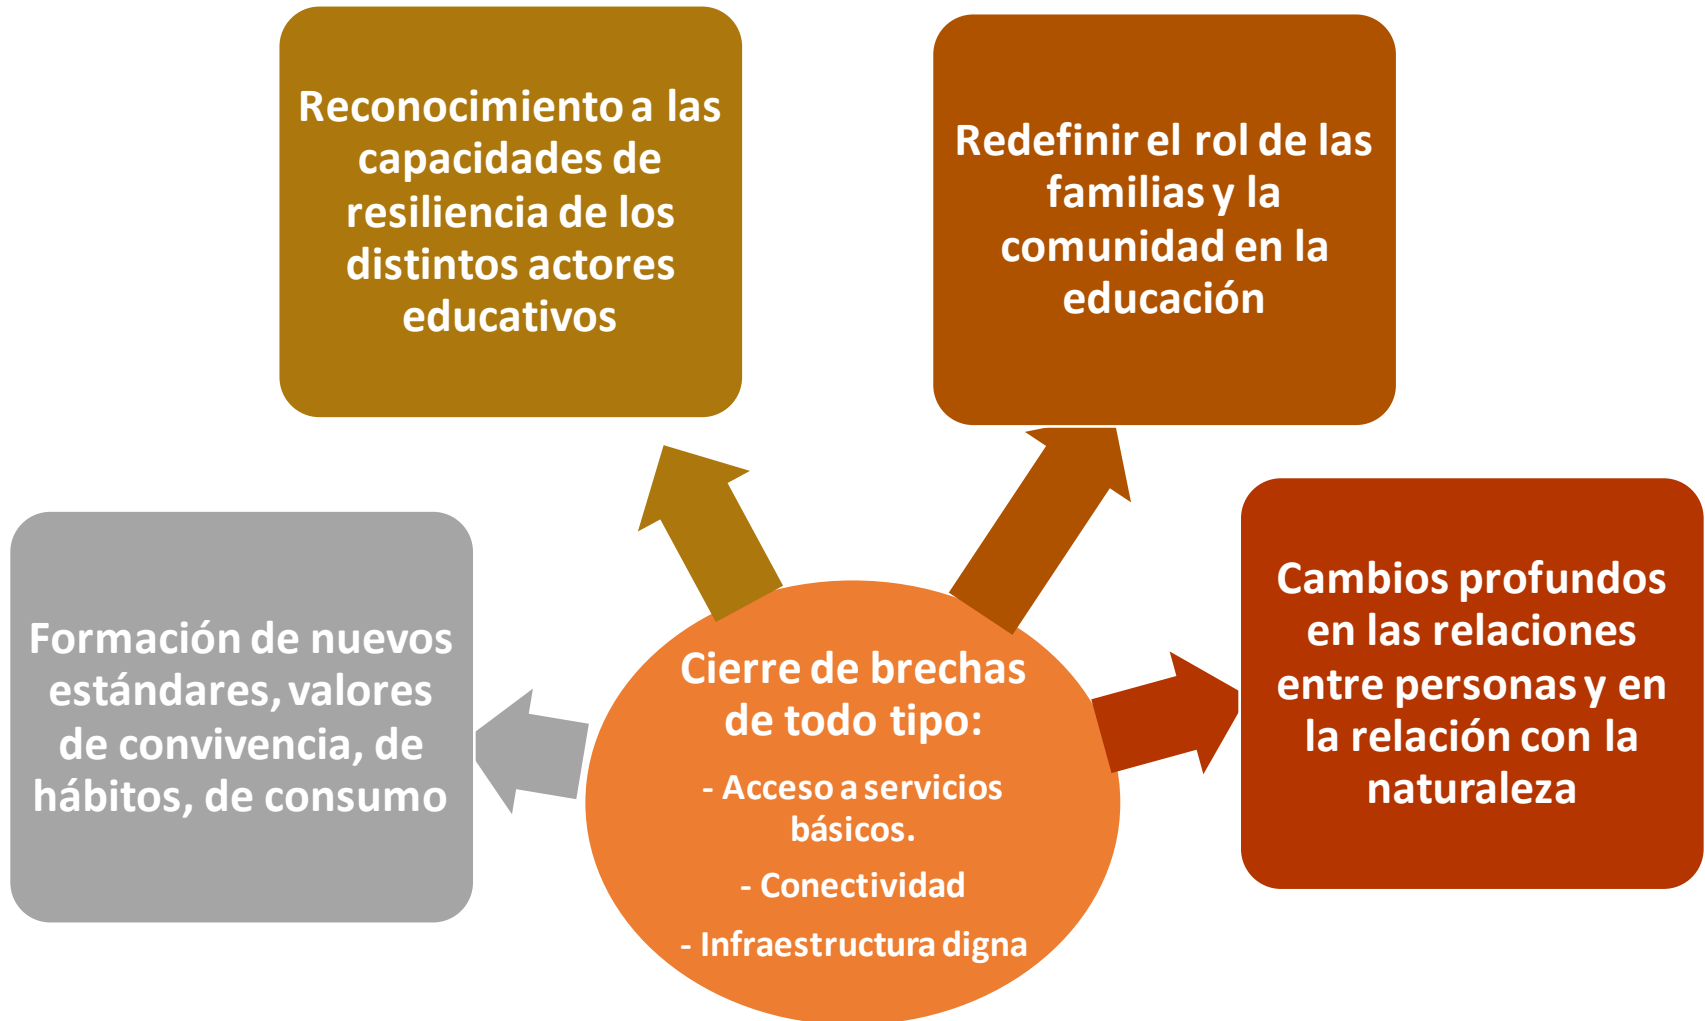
Reconocimiento a las capacidades de resiliencia de los distintos actores educativos

Redefinir el rol de las familias y la comunidad en la educación

Formación de nuevos estándares, valores de convivencia, de hábitos, de consumo

Cierre de brechas de todo tipo:

- Acceso a servicios básicos.

- Conectividad

- Infraestructura digna

Cambios profundos en las relaciones entre personas y en la relación con la naturaleza